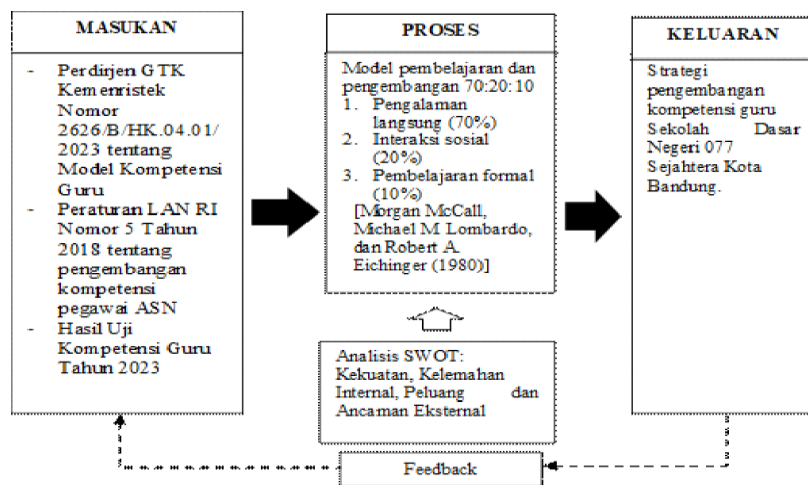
MASUKAN

- Perdirjen GTK Kemenristek Nomor 2626/B/HK.04.01/ 2023 tentang Model Kompetensi Guru
- Peraturan LAN RI Nomor 5 Tahun 2018 tentang pengembangan kompetensi pegawai ASN
- Hasil Uji Kompetensi Guru Tahun 2023

PROSES

Model pembelajaran dan pengembangan 70:20:10
1. Pengalaman langsung (70%)
2. Interaksi sosial (20%)
3. Pembelajaran formal (10%)
[Morgan McCall, Michael M Lombardo, dan Robert A. Eichinger (1980)]

Analisis SWOT: Kekuatan, Kelemahan Internal, Peluang dan Ancaman Eksternal

KELUARAN

Strategi pengembangan kompetensi guru Sekolah Dasar Negeri 077 Sejahtera Kota Bandung.

Feedback